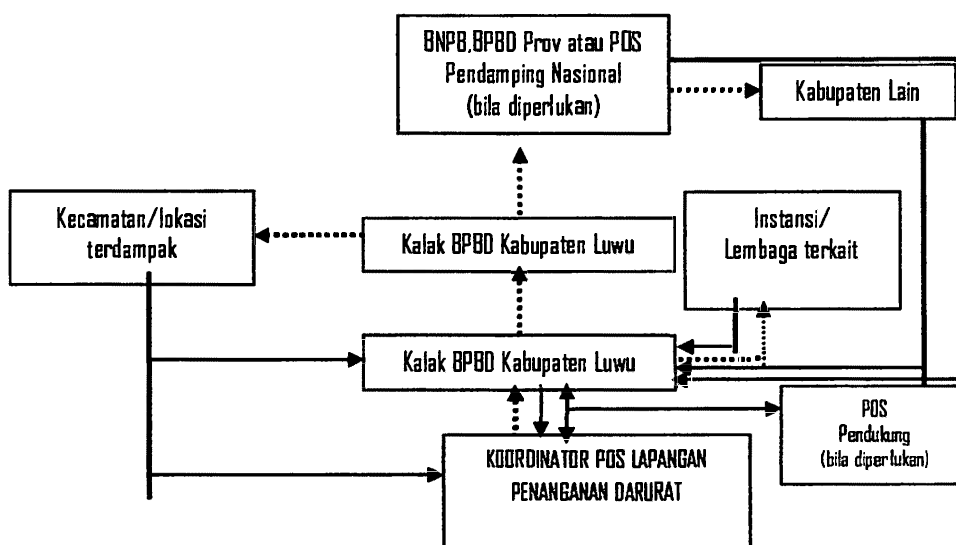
BNPB,BPBD Prov atau POS Pendamping Nasional (bila diperlukan)

Kabupaten Lain

Kecamatan/lokasi terdampak

Kalak BPBD Kabupaten Luwu

Instansi/ Lembaga terkait

Kalak BPBD Kabupaten Luwu

POS Pendukung (bila diperlukan)

KOORDINATOR POS LAPANGAN PENANGANAN DARURAT